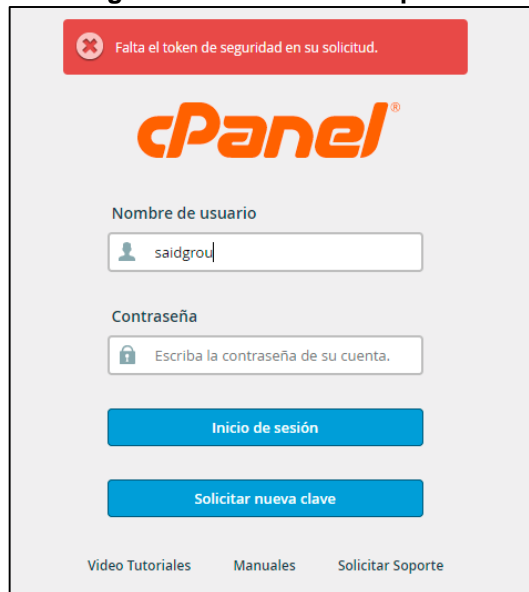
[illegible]

Falta el token de seguridad en su solicitud.

cPanel®

Nombre de usuario

saidgrou

Contraseña

Escriba la contraseña de su cuenta.

Inicio de sesión

Solicitar nueva clave

Video Tutoriales Manuales Solicitar Soporte